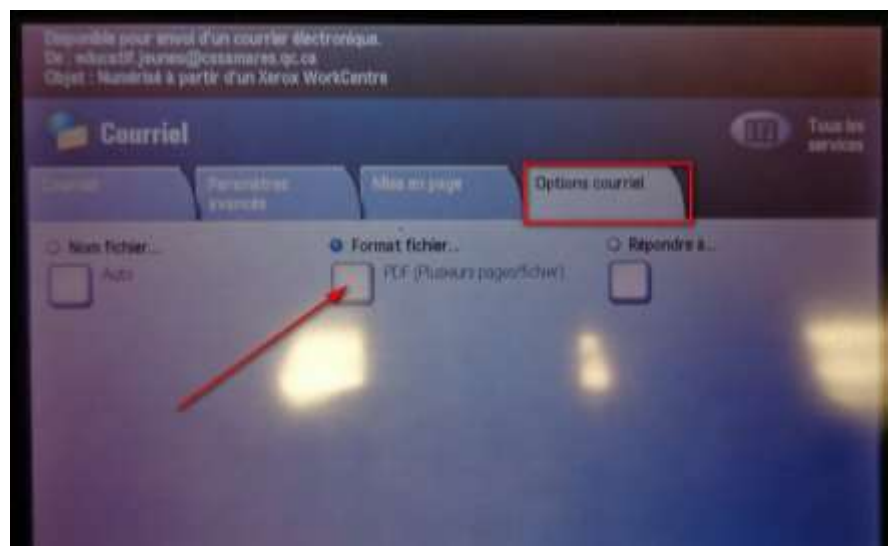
Disponible pour envoi d'un courrier électronique.
De : educatif.jeunes@cssamares.qc.ca
Objet : Numérisé à partir d'un Xerox WorkCentre

Courriel

Tous les services

Courriel

Paramètres avancés

Mise en page

Options courriel

Nom fichier...

Auto

Format fichier...

PDF (Plusieurs pages/fichier)

Répondre à...